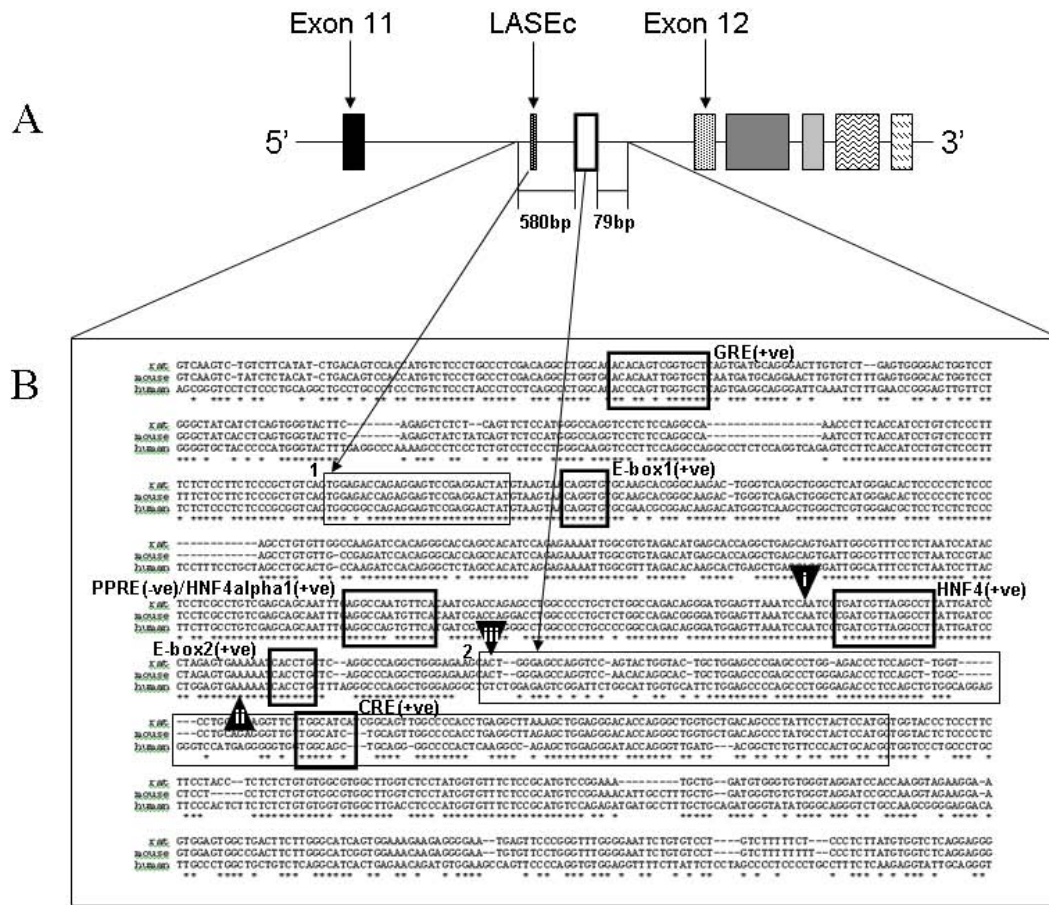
Exon 11
LASEc
Exon 12
A
5'
3'
580bp
79bp
B
GRE(+ve)
rat GTCAAGTC-TGTCTTCATAT-CTGACAGTCCACCATGTCTCCCTGCCCTCGACAGGCCTGGCAACACAGTCGGTGCTAGTGATGCAGGACTTGTGTCT--GAGTGGGGACTGGTCCT
mouse GTCAAGTC-TATCTCTACAT-CTGACAGTCCACCATGTCTCCCTGCCCTCGACAGGCCTGGCAACACAATTGGTGCTAATGATGCAGGAACTTGTGTCTTTGAGTGGGACTGGTCCT
human AGCGGGTCCTCTCCCTGCAGGCTGCCTGCCTCCCTGTCTCCTACCCTCCTCAGCCCTGGCAGACCCAGTTGGTGCTGATGAGGCAGGGATTCAAATCTTTGAACCGGGACTTGTTCT
1
E-box1(+ve)
PPRE(-ve)/HNF4alpha1(+ve)
i
HNF4(+ve)
iii
2
E-box2(+ve)
ii
CRE(+ve)
rat
mouse
human